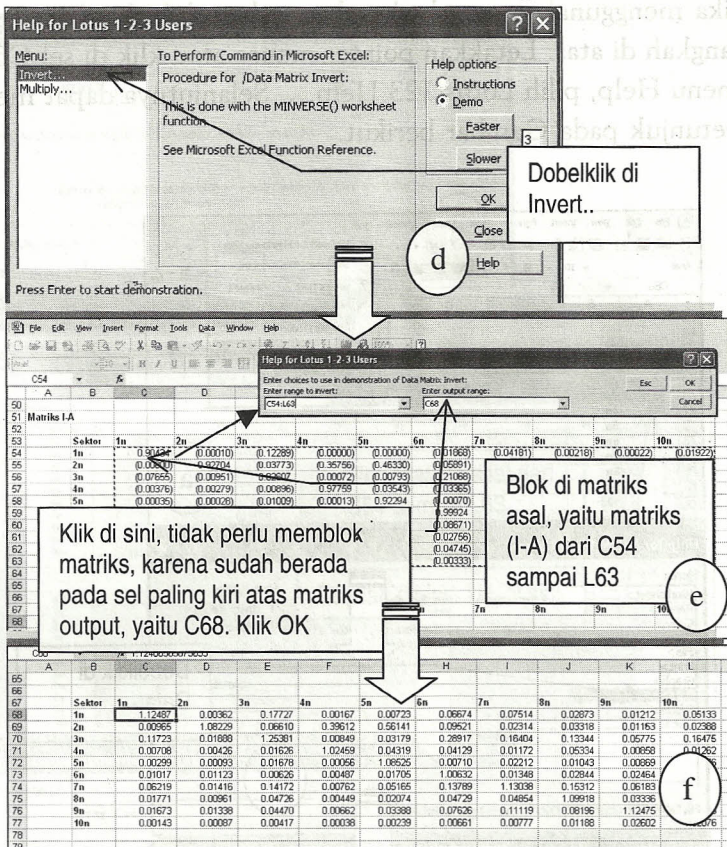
jika menggunakan langkah di atas. Letakkan pointer ... klik di menu Help, pilih ... Lotus 1-2-3 Help ... Selanjutnya akan dapat terlihat ... ditunjuk pada gambar berikut ...

Help for Lotus 1-2-3 Users

Menu:
Invert...
Multiply...

To Perform Command in Microsoft Excel:
Procedure for /Data Matrix Invert:
This is done with the MINVERSE() worksheet function.
See Microsoft Excel Function Reference.

Help options
Instructions
Demo
Faster
3
Slower
OK
Close
Help

Dobelklik di Invert..

d

Press Enter to start demonstration.

File Edit View Insert Format Tools Data Window Help

C54

Help for Lotus 1-2-3 Users
Enter choices to use in demonstration of Data Matrix Invert:
Enter range to invert:
C54:L63
Enter output range:
C68
Esc
OK
Cancel

| | A | B | C | D | E | F | G | H | I | J | K | L |
|---|---|---|---|---|---|---|---|---|---|---|---|---|
| 50 | | | | | | | | | | | | |
| 51 | Matriks I-A | | | | | | | | | | | |
| 52 | | | | | | | | | | | | |
| 53 | | Sektor | 1n | 2n | 3n | 4n | 5n | 6n | 7n | 8n | 9n | 10n |
| 54 | | 1n | 0.90437 | (0.00010) | (0.12289) | (0.00000) | (0.00000) | (0.01868) | (0.04181) | (0.00218) | (0.00022) | (0.01922) |
| 55 | | 2n | (0.00001) | 0.92704 | (0.03773) | (0.35756) | (0.46330) | (0.05891) | | | | |
| 56 | | 3n | (0.07655) | (0.00951) | 0.82007 | (0.00072) | (0.00793) | (0.21068) | | | | |
| 57 | | 4n | (0.00376) | (0.00279) | (0.00896) | 0.97759 | (0.03543) | (0.03365) | | | | |
| 58 | | 5n | (0.00035) | (0.00026) | (0.01009) | (0.00013) | 0.92294 | (0.00070) | | | | |
| 59 | | | | | | | | 0.99924 | | | | |
| 60 | | | | | | | | (0.08671) | | | | |
| 61 | | | | | | | | (0.02756) | | | | |
| 62 | | | | | | | | (0.04745) | | | | |
| 63 | | | | | | | | (0.00333) | | | | |
| 64 | | | | | | | | | | | | |
| 65 | | | | | | | | | | | | |
| 66 | | | | | | | | | | | | |
| 67 | | | | | | | 5n | 6n | 7n | 8n | 9n | 10n |
| 68 | | | | | | | | | | | | |

Blok di matriks asal, yaitu matriks (I-A) dari C54 sampai L63

e

Klik di sini, tidak perlu memblok matriks, karena sudah berada pada sel paling kiri atas matriks output, yaitu C68. Klik OK

C68 1.12486... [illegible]

| | A | B | C | D | E | F | G | H | I | J | K | L |
|---|---|---|---|---|---|---|---|---|---|---|---|---|
| 65 | | | | | | | | | | | | |
| 66 | | | | | | | | | | | | |
| 67 | | Sektor | 1n | 2n | 3n | 4n | 5n | 6n | 7n | 8n | 9n | 10n |
| 68 | | 1n | 1.12487 | 0.00362 | 0.17727 | 0.00167 | 0.00723 | 0.06674 | 0.07514 | 0.02873 | 0.01212 | 0.05133 |
| 69 | | 2n | 0.00065 | 1.08229 | 0.06610 | 0.39612 | 0.56141 | 0.09621 | 0.02314 | 0.03318 | 0.01163 | 0.02388 |
| 70 | | 3n | 0.11723 | 0.01888 | 1.25381 | 0.00849 | 0.03179 | 0.28917 | 0.16404 | 0.13344 | 0.05775 | 0.16475 |
| 71 | | 4n | 0.00708 | 0.00426 | 0.01626 | 1.02459 | 0.04319 | 0.04129 | 0.01172 | 0.05334 | 0.00858 | 0.01262 |
| 72 | | 5n | 0.00299 | 0.00093 | 0.01678 | 0.00056 | 1.08525 | 0.00710 | 0.02212 | 0.01043 | 0.00869 | |
| 73 | | 6n | 0.01017 | 0.01123 | 0.00626 | 0.00487 | 0.01705 | 1.00632 | 0.01348 | 0.02844 | 0.02464 | |
| 74 | | 7n | 0.06219 | 0.01416 | 0.14172 | 0.00762 | 0.05165 | 0.13789 | 1.13038 | 0.15312 | 0.06183 | |
| 75 | | 8n | 0.01771 | 0.00961 | 0.04726 | 0.00449 | 0.02074 | 0.04729 | 0.04854 | 1.09918 | 0.03336 | |
| 76 | | 9n | 0.00673 | 0.01338 | 0.04470 | 0.00662 | 0.03388 | 0.07626 | 0.11119 | 0.08196 | 1.12475 | |
| 77 | | 10n | 0.00143 | 0.00087 | 0.00417 | 0.00038 | 0.00239 | 0.00661 | 0.00777 | 0.01188 | 0.02602 | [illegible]076 |
| 78 | | | | | | | | | | | | |

f